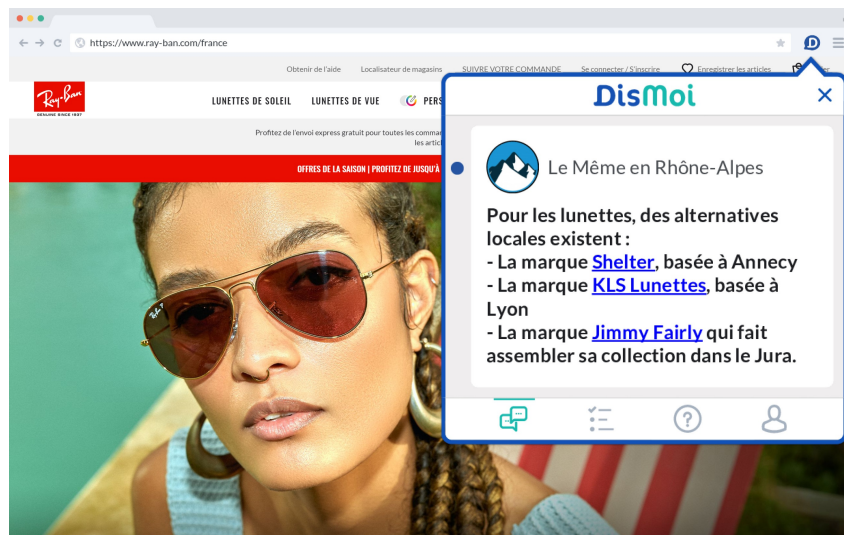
https://www.ray-ban.com/france

Obtenir de l'aide Localisateur de magasins SUIVRE VOTRE COMMANDE Se connecter / S'inscrire Enregistrer les articles

Ray-Ban GENUINE SINCE 1937

LUNETTES DE SOLEIL LUNETTES DE VUE PERS

Profitez de l'envoi express gratuit pour toutes les comman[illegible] les artic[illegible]

OFFRES DE LA SAISON | PROFITEZ DE JUSQU'À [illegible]

DisMoi

Le Même en Rhône-Alpes

Pour les lunettes, des alternatives locales existent :
- La marque Shelter, basée à Annecy
- La marque KLS Lunettes, basée à Lyon
- La marque Jimmy Fairly qui fait assembler sa collection dans le Jura.

?